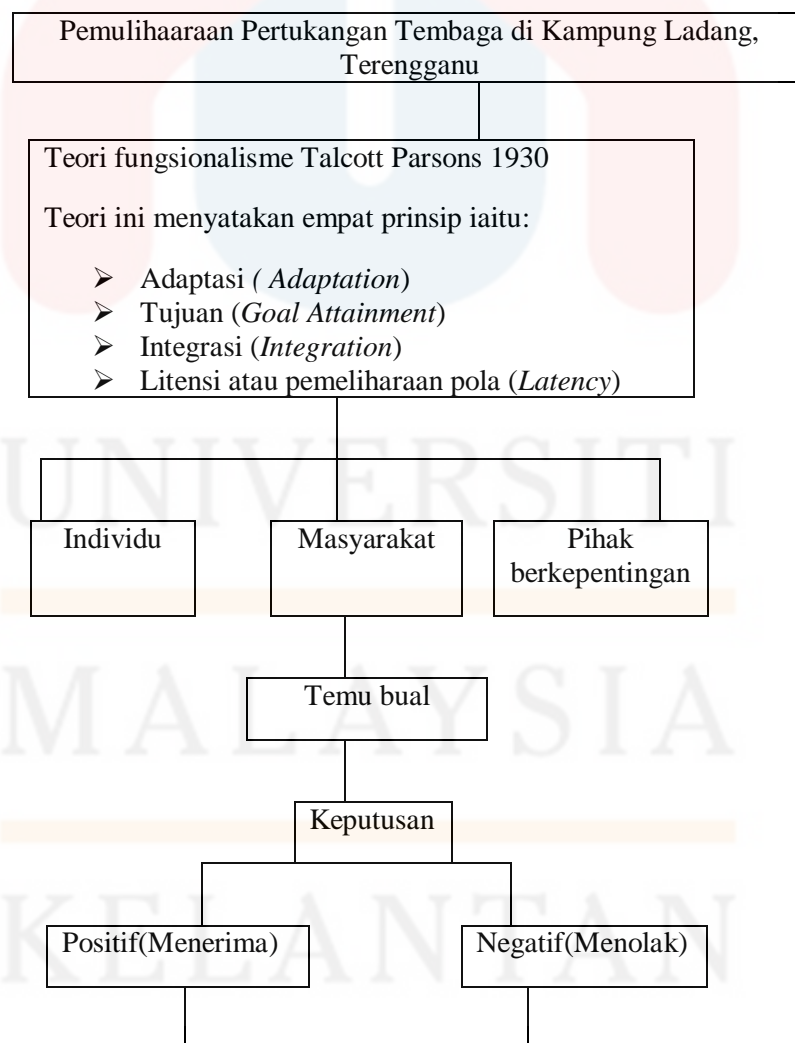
Pemulihaaraan Pertukangan Tembaga di Kampung Ladang, Terengganu

Teori fungsionalisme Talcott Parsons 1930

Teori ini menyatakan empat prinsip iaitu:

- Adaptasi *( Adaptation*)
- Tujuan (*Goal Attainment*)
- Integrasi (*Integration*)
- Litensi atau pemeliharaan pola (*Latency*)

Individu

Masyarakat

Pihak berkepentingan

Temu bual

Keputusan

Positif(Menerima)

Negatif(Menolak)

UNIVERSITI MALAYSIA KELANTAN